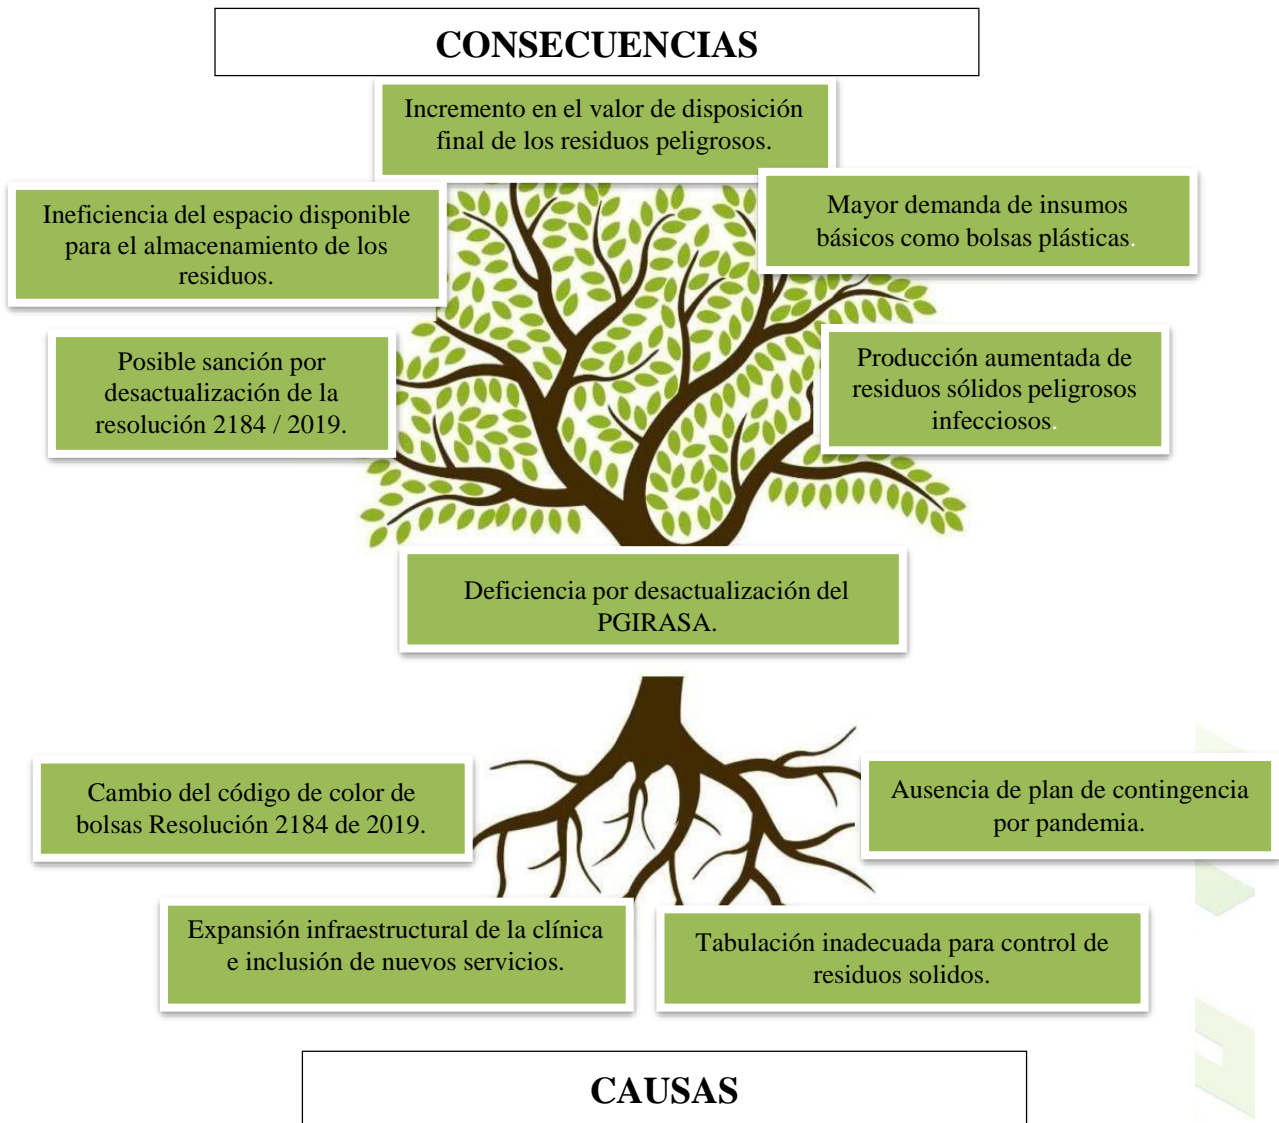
CONSECUENCIAS

Incremento en el valor de disposición final de los residuos peligrosos.

Ineficiencia del espacio disponible para el almacenamiento de los residuos.

Mayor demanda de insumos básicos como bolsas plásticas.

Posible sanción por desactualización de la resolución 2184 / 2019.

Producción aumentada de residuos sólidos peligrosos infecciosos.

Deficiencia por desactualización del PGIRASA.

Cambio del código de color de bolsas Resolución 2184 de 2019.

Ausencia de plan de contingencia por pandemia.

Expansión infraestructural de la clínica e inclusión de nuevos servicios.

Tabulación inadecuada para control de residuos solidos.

CAUSAS